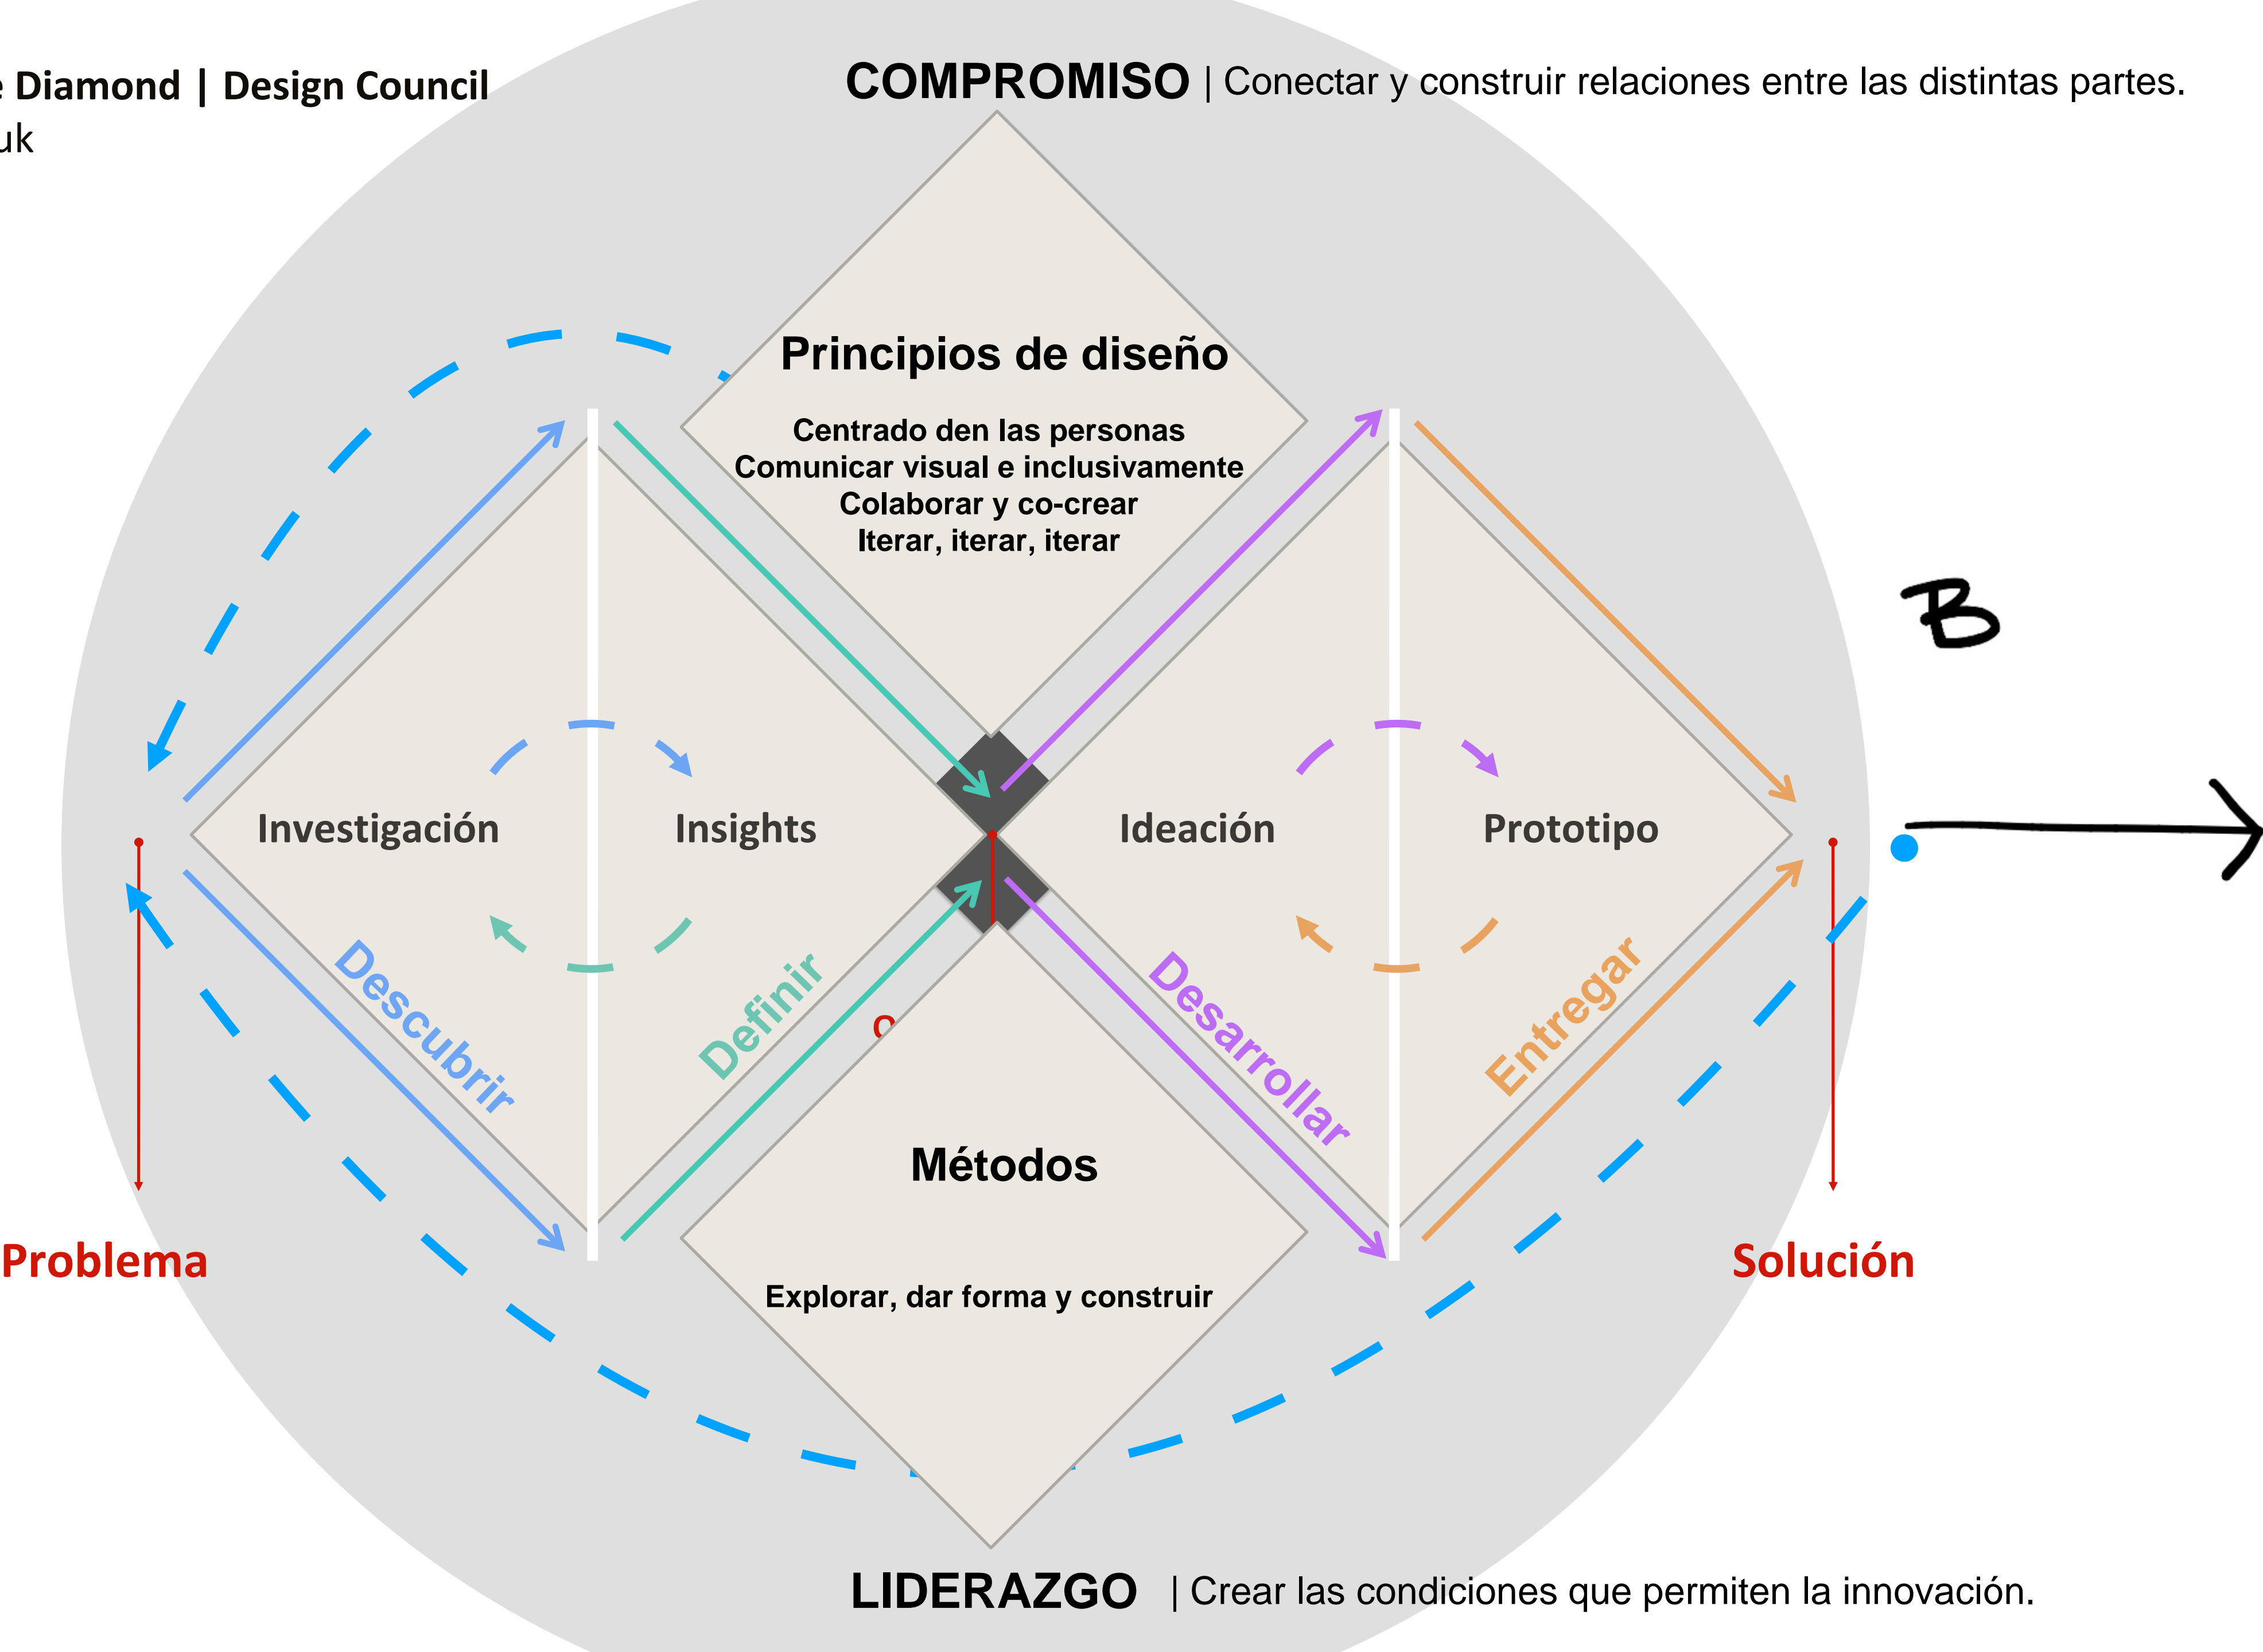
e Diamond | Design Council
uk

COMPROMISO | Conectar y construir relaciones entre las distintas partes.

Principios de diseño

Centrado den las personas
Comunicar visual e inclusivamente
Colaborar y co-crear
Iterar, iterar, iterar

B

Investigación

Insights

Ideación

Prototipo

Descubrir

Definir

Desarrollar

Entregar

Problema

Solución

Métodos

Explorar, dar forma y construir

LIDERAZGO | Crear las condiciones que permiten la innovación.